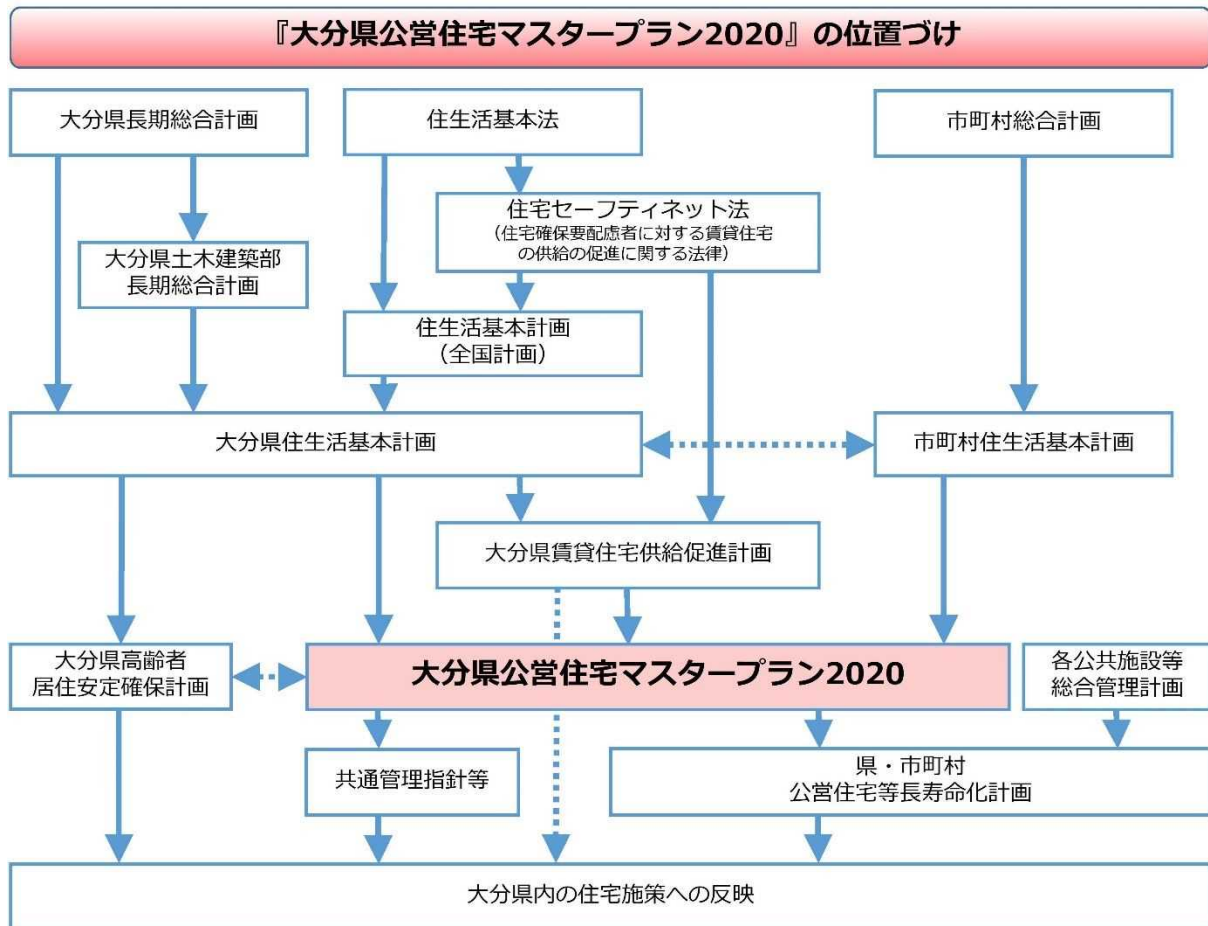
『大分県公営住宅マスタープラン2020』の位置づけ

大分県長期総合計画

住生活基本法

市町村総合計画

住宅セーフティネット法
（住宅確保要配慮者に対する賃貸住宅の供給の促進に関する法律）

大分県土木建築部
長期総合計画

住生活基本計画
（全国計画）

大分県住生活基本計画

市町村住生活基本計画

大分県賃貸住宅供給促進計画

大分県高齢者
居住安定確保計画

大分県公営住宅マスタープラン2020

各公共施設等
総合管理計画

共通管理指針等

県・市町村
公営住宅等長寿命化計画

大分県内の住宅施策への反映